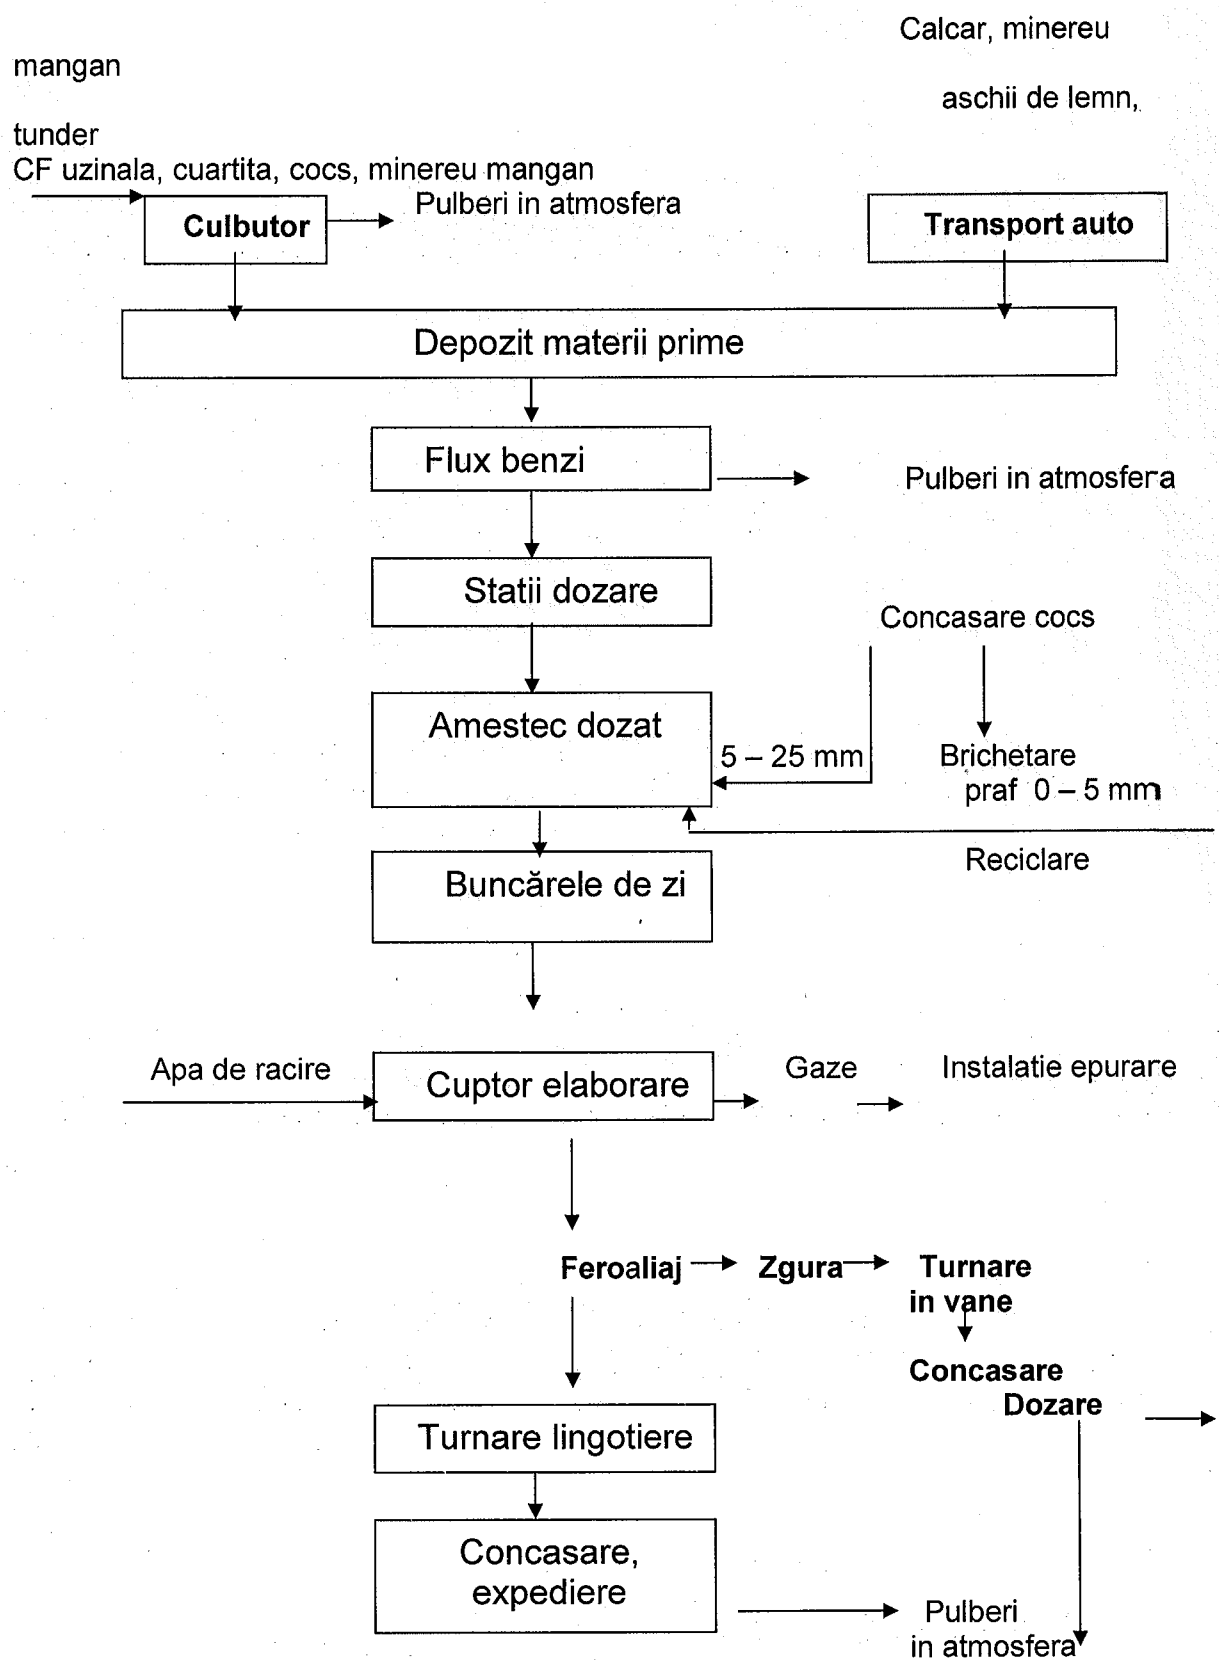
Calcar, minereu

mangan

aschii de lemn,

tunder
CF uzinala, cuartita, cocs, minereu mangan

Culbutor

Pulberi in atmosfera

Transport auto

Depozit materii prime

Flux benzi

Pulberi in atmosfera

Statii dozare

Concasare cocs

Amestec dozat

5 – 25 mm

Brichetare
praf 0 – 5 mm

Reciclare

Buncărele de zi

Apa de racire

Cuptor elaborare

Gaze

Instalatie epurare

Feroaliaj

Zgura

Turnare in vane

Concasare
Dozare

Turnare lingotiere

Concasare, expediere

Pulberi in atmosfera